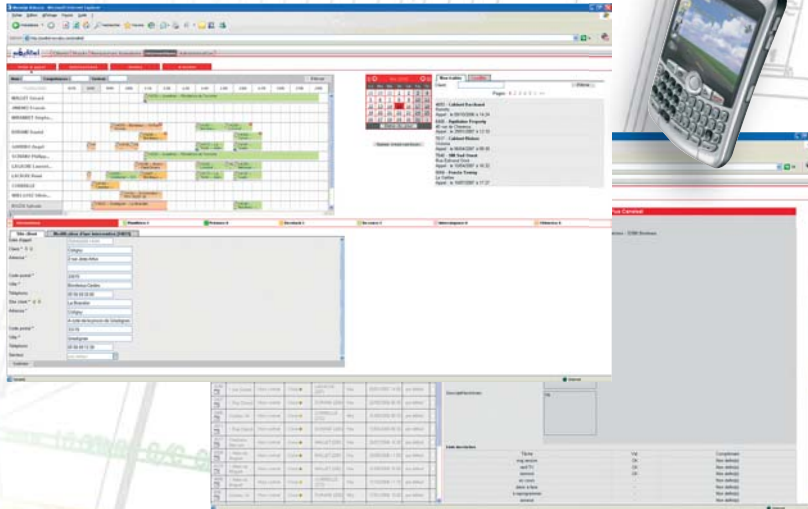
Microsoft Internet Explorer

Fichier Edition Affichage Favoris Outils ?

Précédente

Favoris

http://

Intervention

Rechercher

Mes dossiers

Pages: 1 2 3 4 5 6

Cabinet Rochard

Cabinet Weber

Interventions

Titre client

Modification d'une intervention

Date d'appel

Client

Adresse

Code postal

Ville

Téléphone

Commune

Bordeaux-Caudéran

La Brandée

Gradignan

Secteur

Internet

Titre

Valider

Non défini(e)

Terminé

En cours

Non défini(e)

Non défini(e)

Non défini(e)

Non défini(e)

Non défini(e)

Non défini(e)

Non défini(e)

33000 Bordeaux